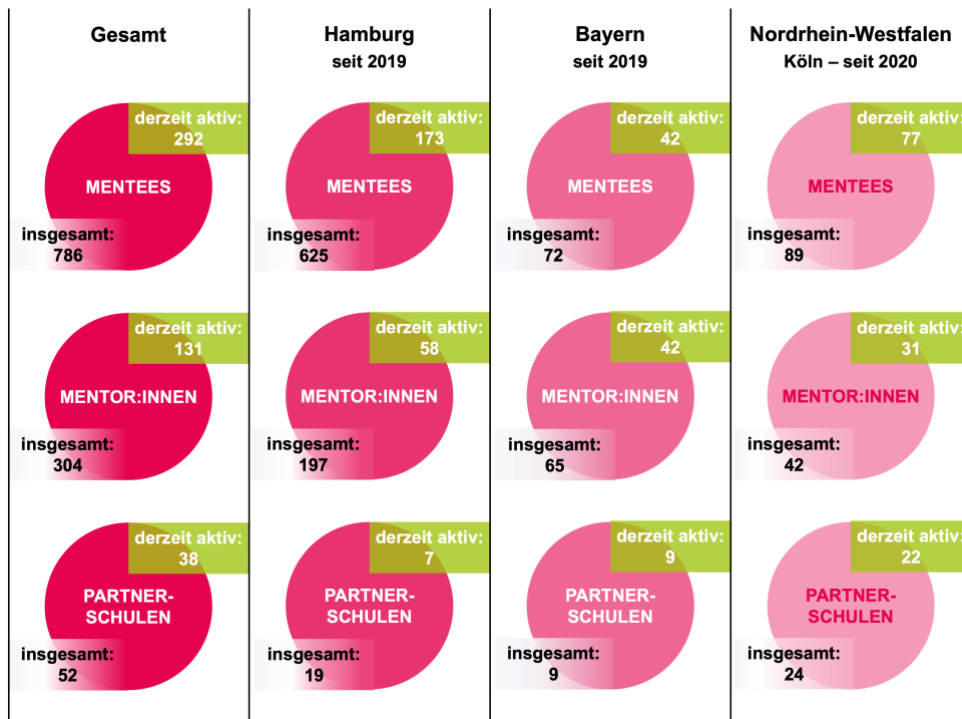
Gesamt

derzeit aktiv: 292
MENTEES
insgesamt: 786

derzeit aktiv: 131
MENTOR:INNEN
insgesamt: 304

derzeit aktiv: 38
PARTNER-SCHULEN
insgesamt: 52

Hamburg
seit 2019

derzeit aktiv: 173
MENTEES
insgesamt: 625

derzeit aktiv: 58
MENTOR:INNEN
insgesamt: 197

derzeit aktiv: 7
PARTNER-SCHULEN
insgesamt: 19

Bayern
seit 2019

derzeit aktiv: 42
MENTEES
insgesamt: 72

derzeit aktiv: 42
MENTOR:INNEN
insgesamt: 65

derzeit aktiv: 9
PARTNER-SCHULEN
insgesamt: 9

Nordrhein-Westfalen
Köln – seit 2020

derzeit aktiv: 77
MENTEES
insgesamt: 89

derzeit aktiv: 31
MENTOR:INNEN
insgesamt: 42

derzeit aktiv: 22
PARTNER-SCHULEN
insgesamt: 24